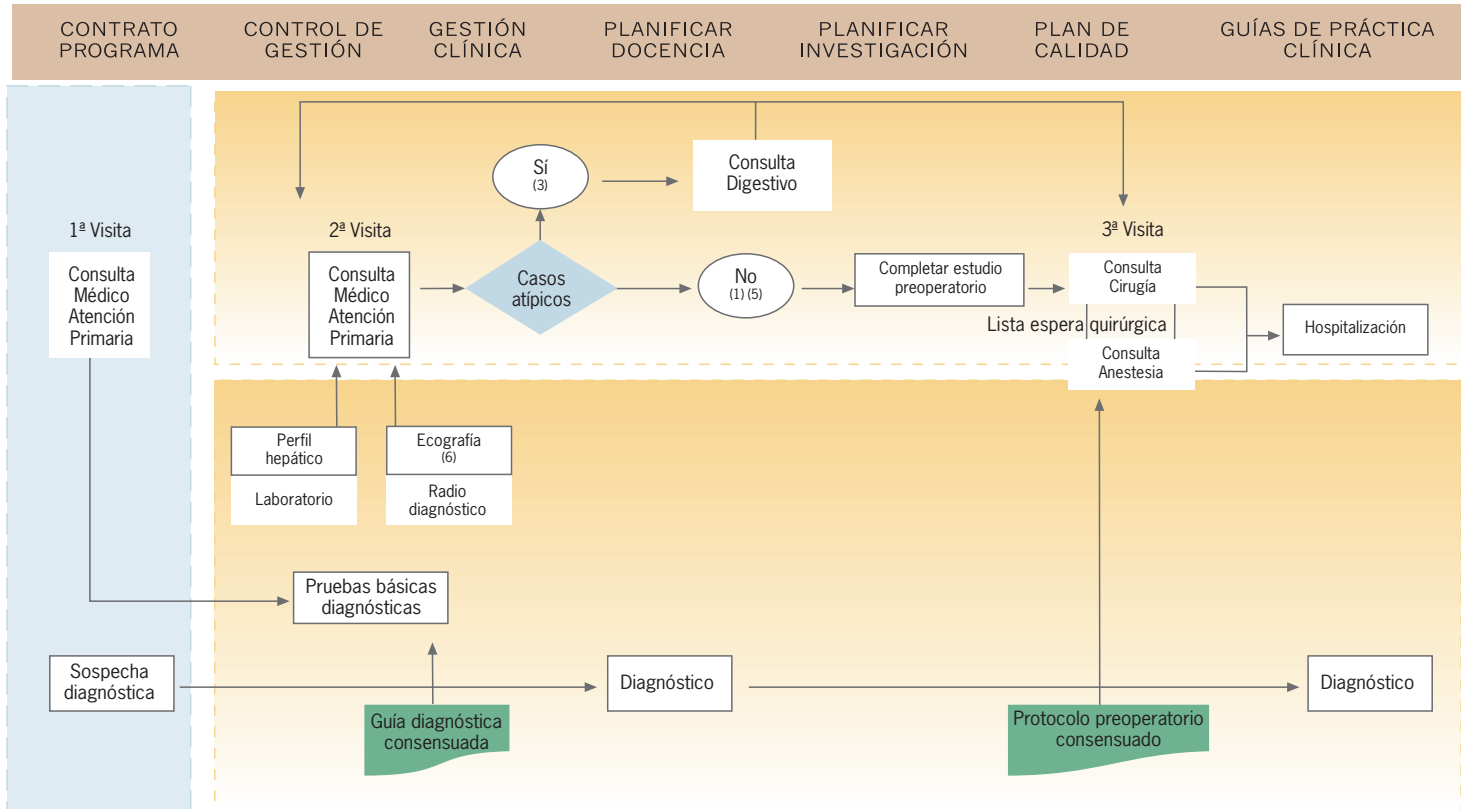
CONTRATO PROGRAMA
CONTROL DE GESTIÓN
GESTIÓN CLÍNICA
PLANIFICAR DOCENCIA
PLANIFICAR INVESTIGACIÓN
PLAN DE CALIDAD
GUÍAS DE PRÁCTICA CLÍNICA

Sí
(3)

Consulta Digestivo

1ª Visita
Consulta Médico Atención Primaria

2ª Visita
Consulta Médico Atención Primaria

Casos atípicos

No
(1) (5)

Completar estudio preoperatorio

3ª Visita
Consulta Cirugía

Lista espera quirúrgica

Consulta Anestesia

Hospitalización

Perfil hepático
Laboratorio

Ecografía
(6)
Radio diagnóstico

Pruebas básicas diagnósticas

Sospecha diagnóstica

Diagnóstico

Diagnóstico

Guía diagnóstica consensuada

Protocolo preoperatorio consensuado